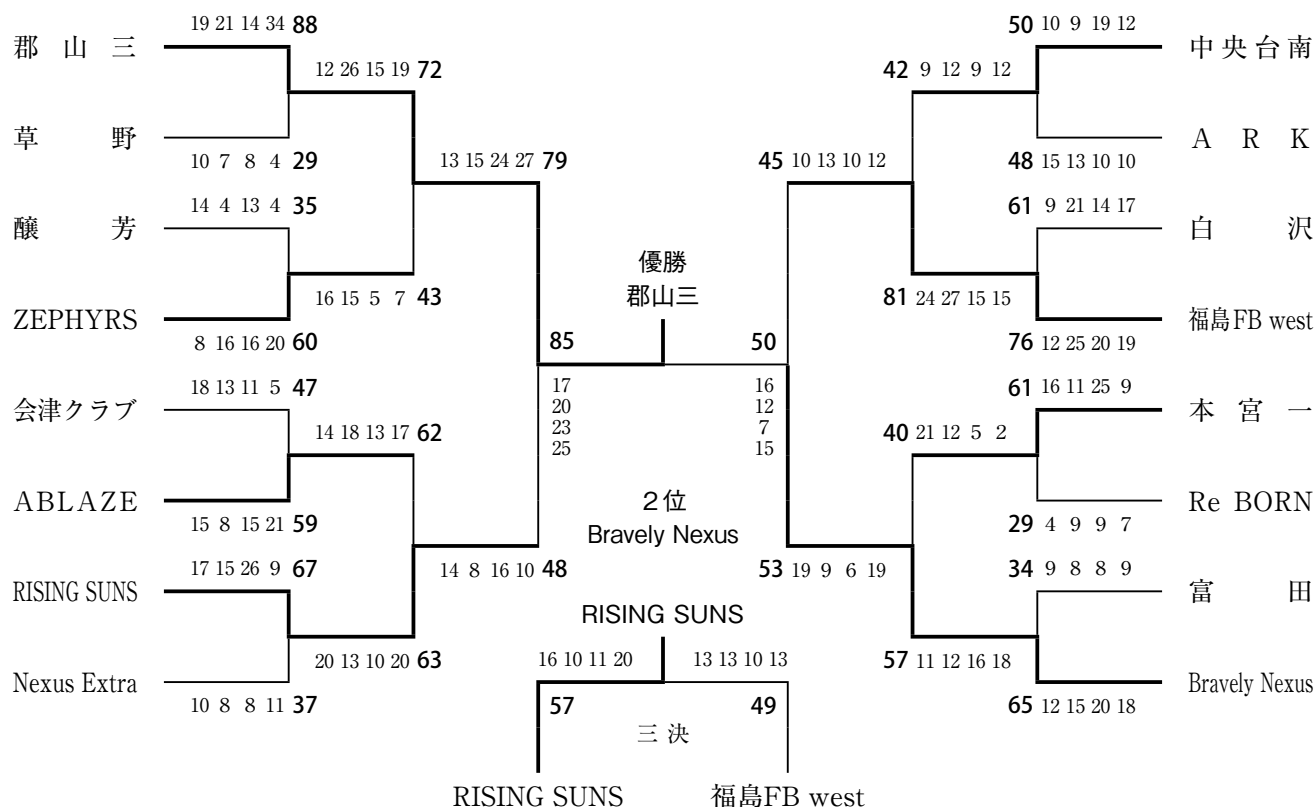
郡山三
19 21 14 34 88
12 26 15 19 72
草野
10 7 8 4 29
13 15 24 27 79
醸芳
14 4 13 4 35
ZEPHYRS
16 15 5 7 43
8 16 16 20 60
会津クラブ
18 13 11 5 47
14 18 13 17 62
ABLAZE
15 8 15 21 59
RISING SUNS
17 15 26 9 67
14 8 16 10 48
Nexus Extra
20 13 10 20 63
10 8 8 11 37

優勝
郡山三
85
50
17
20
23
25
16
12
7
15
2位
Bravely Nexus

RISING SUNS
16 10 11 20
13 13 10 13
57
49
三決
RISING SUNS
福島FB west

中央台南
50 10 9 19 12
42 9 12 9 12
ARK
48 15 13 10 10
45 10 13 10 12
白沢
61 9 21 14 17
福島FB west
81 24 27 15 15
76 12 25 20 19
本宮一
61 16 11 25 9
40 21 12 5 2
Re BORN
29 4 9 9 7
53 19 9 6 19
富田
34 9 8 8 9
Bravely Nexus
57 11 12 16 18
65 12 15 20 18